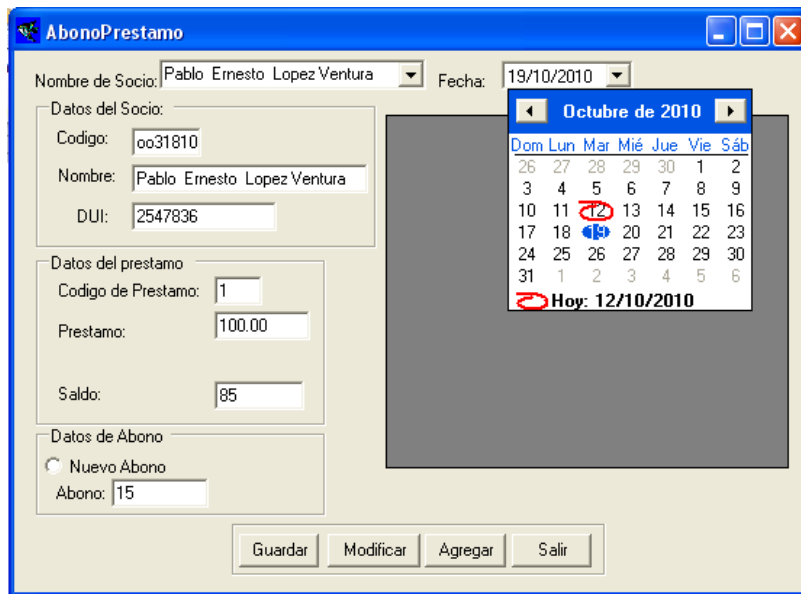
AbonoPrestamo

Nombre de Socio: Pablo Ernesto Lopez Ventura
Fecha: 19/10/2010

Datos del Socio:
Codigo: oo31810
Nombre: Pablo Ernesto Lopez Ventura
DUI: 2547836

Datos del prestamo
Codigo de Prestamo: 1
Prestamo: 100.00
Saldo: 85

Datos de Abono
Nuevo Abono
Abono: 15

Octubre de 2010

| Dom | Lun | Mar | Mié | Jue | Vie | Sáb |
|---|---|---|---|---|---|---|
| 26 | 27 | 28 | 29 | 30 | 1 | 2 |
| 3 | 4 | 5 | 6 | 7 | 8 | 9 |
| 10 | 11 | 12 | 13 | 14 | 15 | 16 |
| 17 | 18 | 19 | 20 | 21 | 22 | 23 |
| 24 | 25 | 26 | 27 | 28 | 29 | 30 |
| 31 | 1 | 2 | 3 | 4 | 5 | 6 |

Hoy: 12/10/2010

Guardar Modificar Agregar Salir